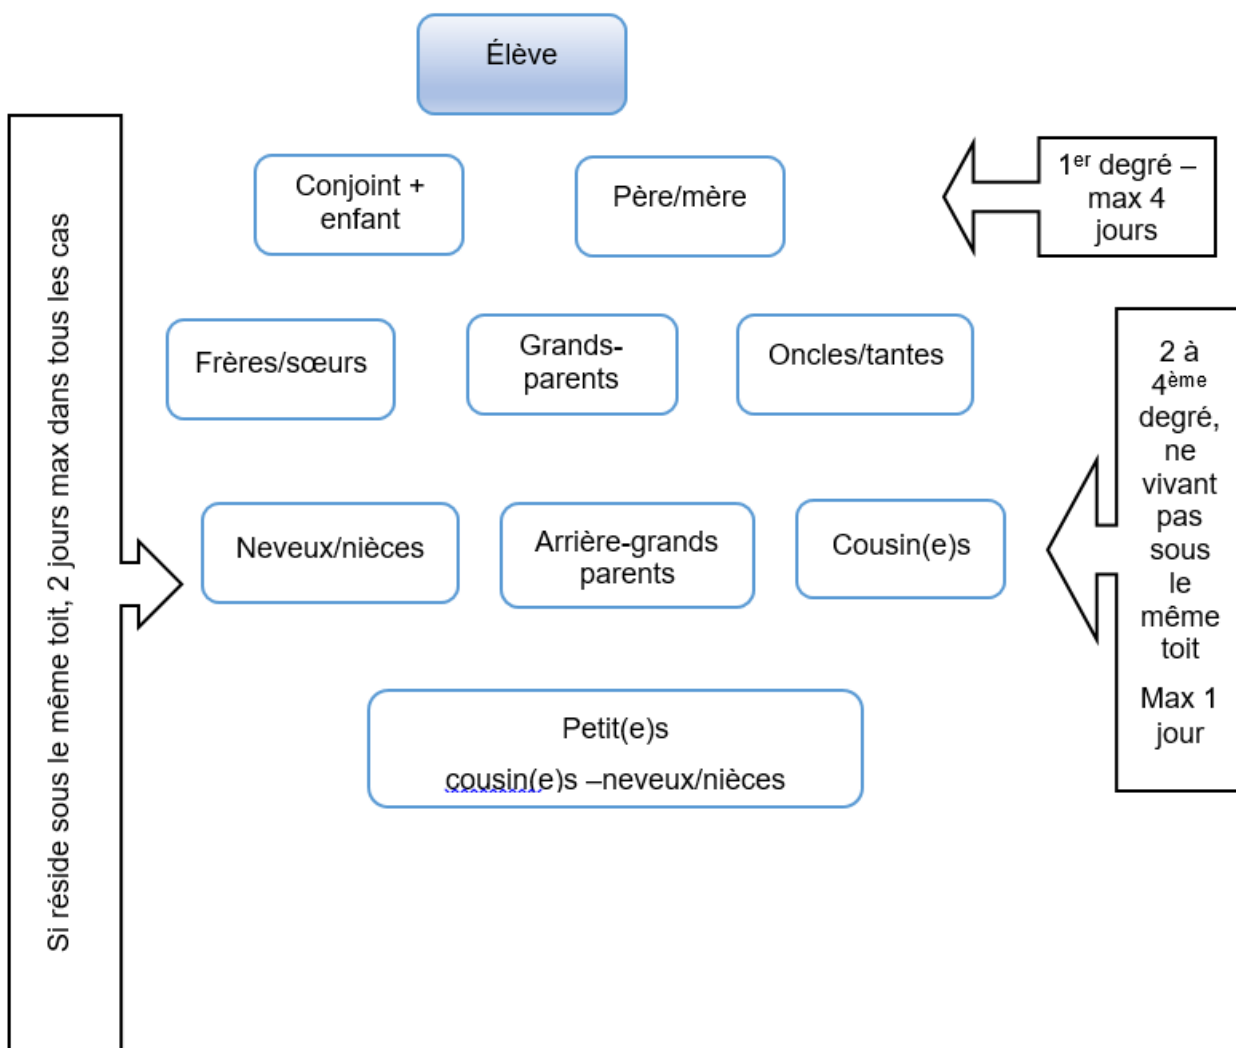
Élève

Conjoint + enfant

Père/mère

$1^{er}$ degré – max 4 jours

Frères/sœurs

Grands-parents

Oncles/tantes

2 à $4^{ème}$ degré, ne vivant pas sous le même toit

Max 1 jour

Neveux/nièces

Arrière-grands parents

Cousin(e)s

Petit(e)s cousin(e)s –neveux/nièces

Si réside sous le même toit, 2 jours max dans tous les cas